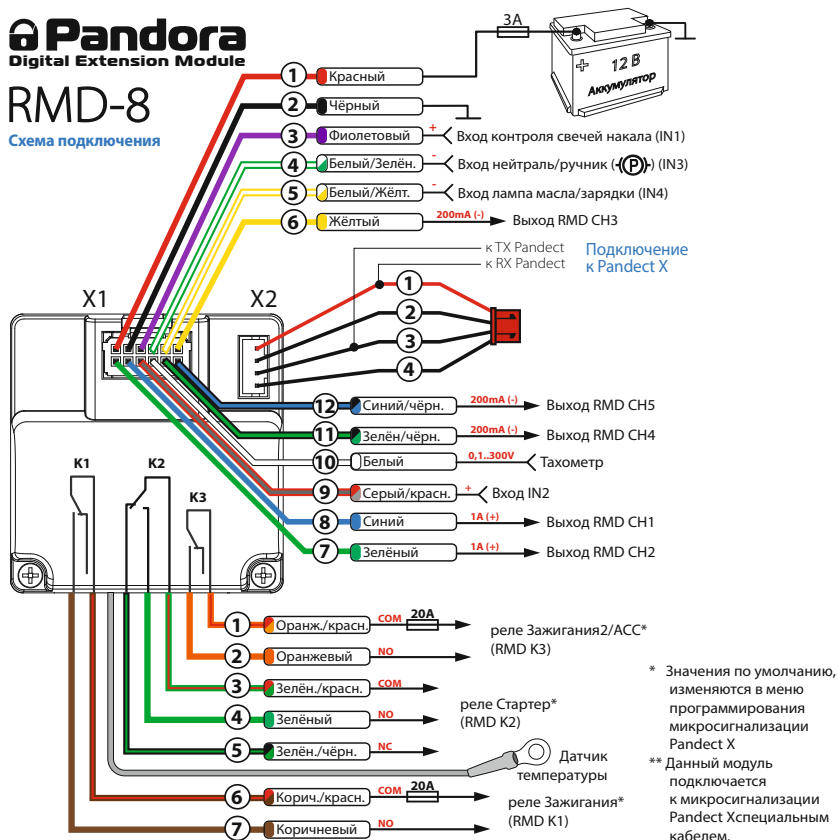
Pandora
Digital Extension Module

RMD-8

Схема подключения

3A

12 В
Аккумулятор

1 Красный
2 Чёрный
3 Фиолетовый + Вход контроля свечей накала (IN1)
4 Белый/Зелён. Вход нейтраль/ручник (P) (IN3)
5 Белый/Жёлт. - Вход лампа масла/зарядки (IN4)
6 Жёлтый 200mA (-) Выход RMD CH3

к TX Pandect
к RX Pandect

Подключение к Pandect X

X1

X2

1
2
3
4

12 Синий/чёрн. 200mA (-) Выход RMD CH5
11 Зелён/чёрн. 200mA (-) Выход RMD CH4
10 Белый 0,1..300V Тахометр
9 Серый/красн. + Вход IN2
8 Синий 1A (+) Выход RMD CH1
7 Зелёный 1A (+) Выход RMD CH2

K1
K2
K3

1 Оранж./красн. COM 20A
2 Оранжевый NO
реле Зажигания2/ACC* (RMD K3)

3 Зелён./красн. COM
4 Зелёный NO
реле Стартер* (RMD K2)

5 Зелён./чёрн. NC

Датчик температуры

6 Корич./красн. COM 20A
7 Коричневый NO
реле Зажигания* (RMD K1)

* Значения по умолчанию, изменяются в меню программирования микросигнализации Pandect X

** Данный модуль подключается к микросигнализации Pandect Xспециальным кабелем.